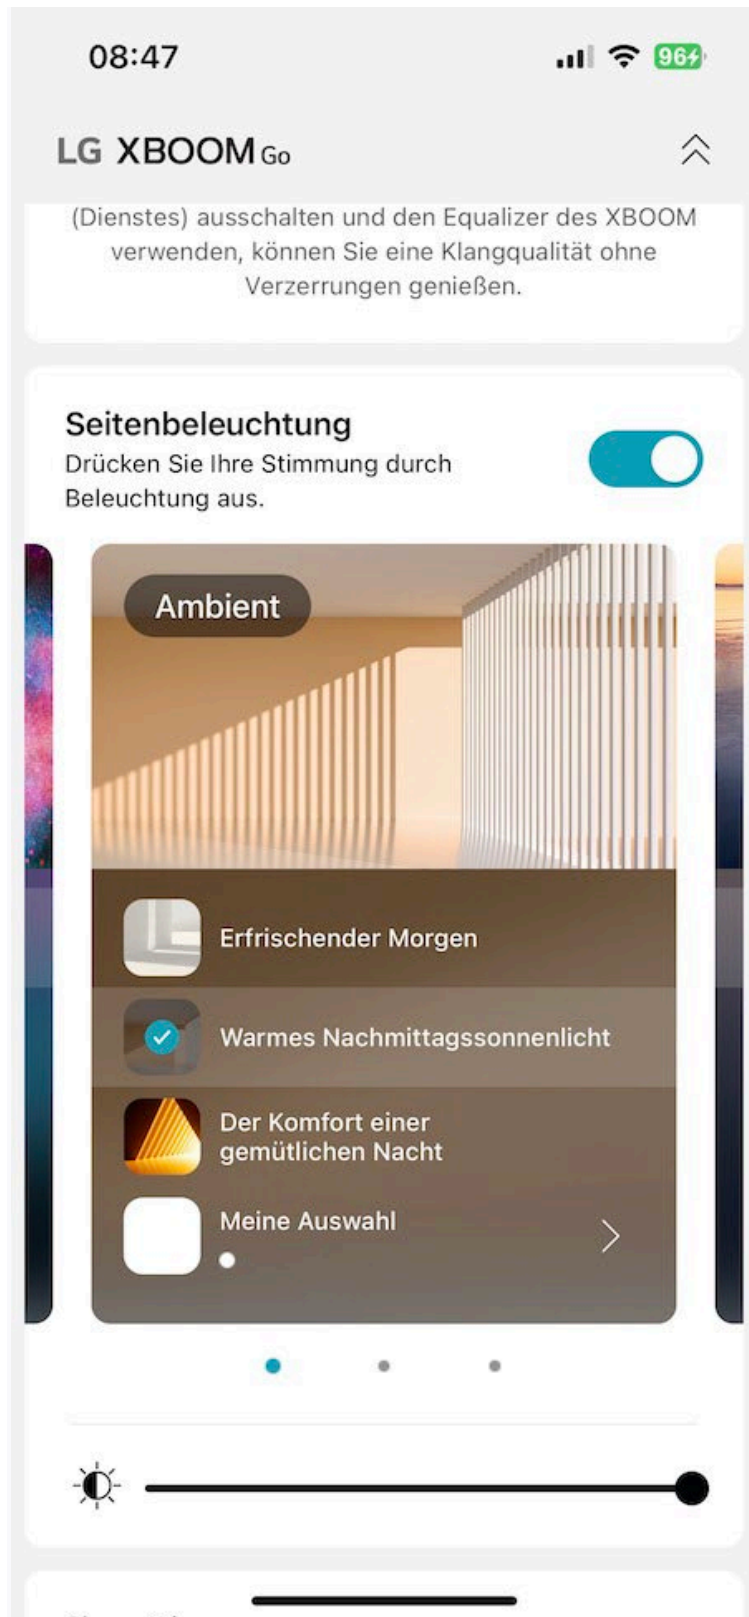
08:47

96

LG XBOOM Go

(Dienstes) ausschalten und den Equalizer des XBOOM verwenden, können Sie eine Klangqualität ohne Verzerrungen genießen.

Seitenbeleuchtung
Drücken Sie Ihre Stimmung durch Beleuchtung aus.

Ambient

Erfrischender Morgen

Warmes Nachmittagssonnenlicht

Der Komfort einer gemütlichen Nacht

Meine Auswahl